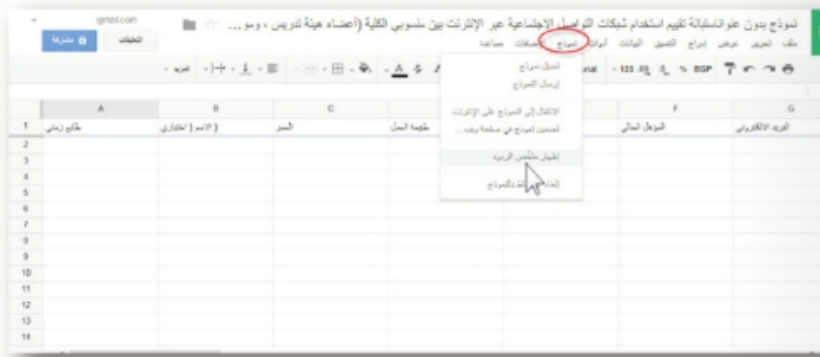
نموذج بدون عنوانستبانة تقييم استخدام شبكات التواصل الاجتماعية عبر الإنترنت بين منسوبي الكلية (أعضاء هيئة تدريس ، وم...

gmail.com

التعليقات

مشاركة

ملف تحرير عرض إدراج التنسيق البيانات أدوات نموذج إضافات مساعدة

تعديل نموذج
إرسال النموذج
الانتقال إلى النموذج على الإنترنت
تضمين النموذج في صفحة ويب...
إظهار ملخص الردود
إلغاء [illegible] بالنموذج

| | A | B | C | D | E | F | G |
|---|---|---|---|---|---|---|---|
| 1 | طابع زمني | ( الاسم ( اختياري | العمر | طبيعة العمل | | المؤهل الحالي | البريد الالكتروني |
| 2 | | | | | | | |
| 3 | | | | | | | |
| 4 | | | | | | | |
| 5 | | | | | | | |
| 6 | | | | | | | |
| 7 | | | | | | | |
| 8 | | | | | | | |
| 9 | | | | | | | |
| 10 | | | | | | | |
| 11 | | | | | | | |
| 12 | | | | | | | |
| 13 | | | | | | | |
| 14 | | | | | | | |